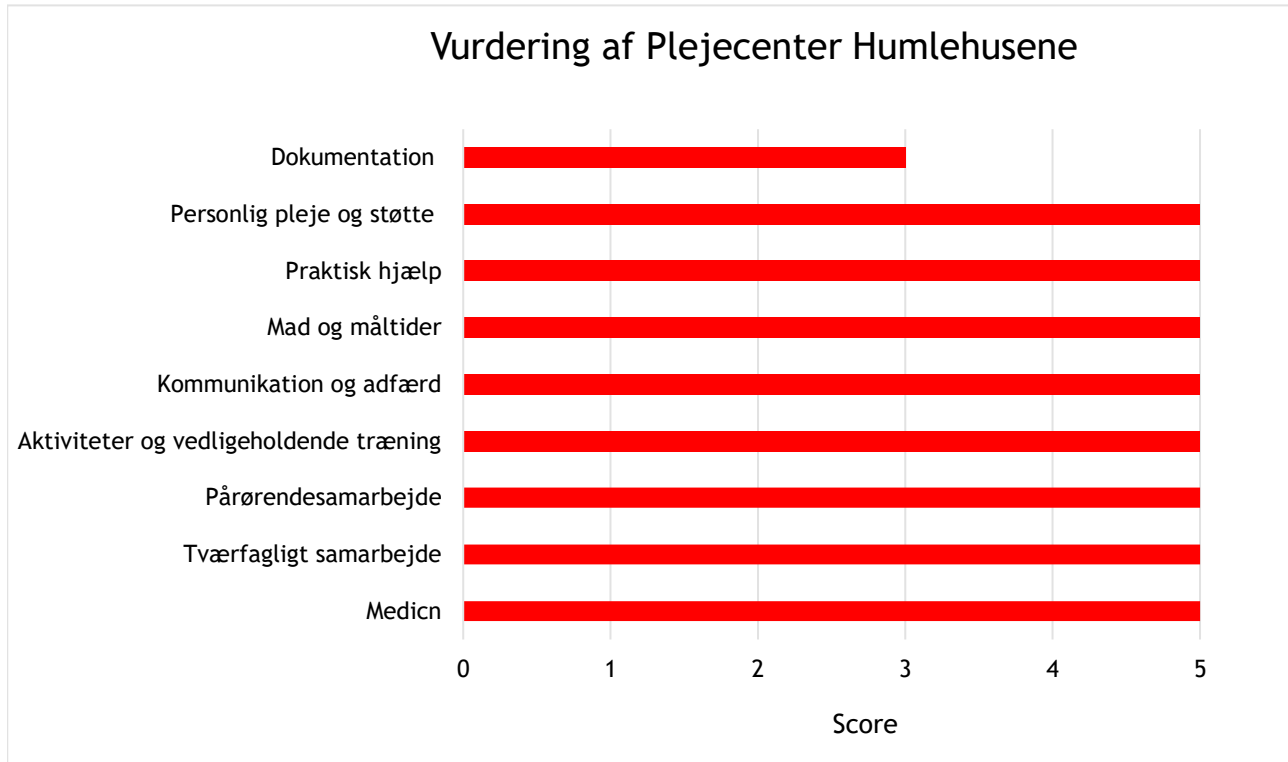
Vurdering af Plejecenter Humlehusene

Dokumentation
Personlig pleje og støtte
Praktisk hjælp
Mad og måltider
Kommunikation og adfærd
Aktiviteter og vedligeholdende træning
Pårørendesamarbejde
Tværfagligt samarbejde
Medicn

0
1
2
3
4
5

Score